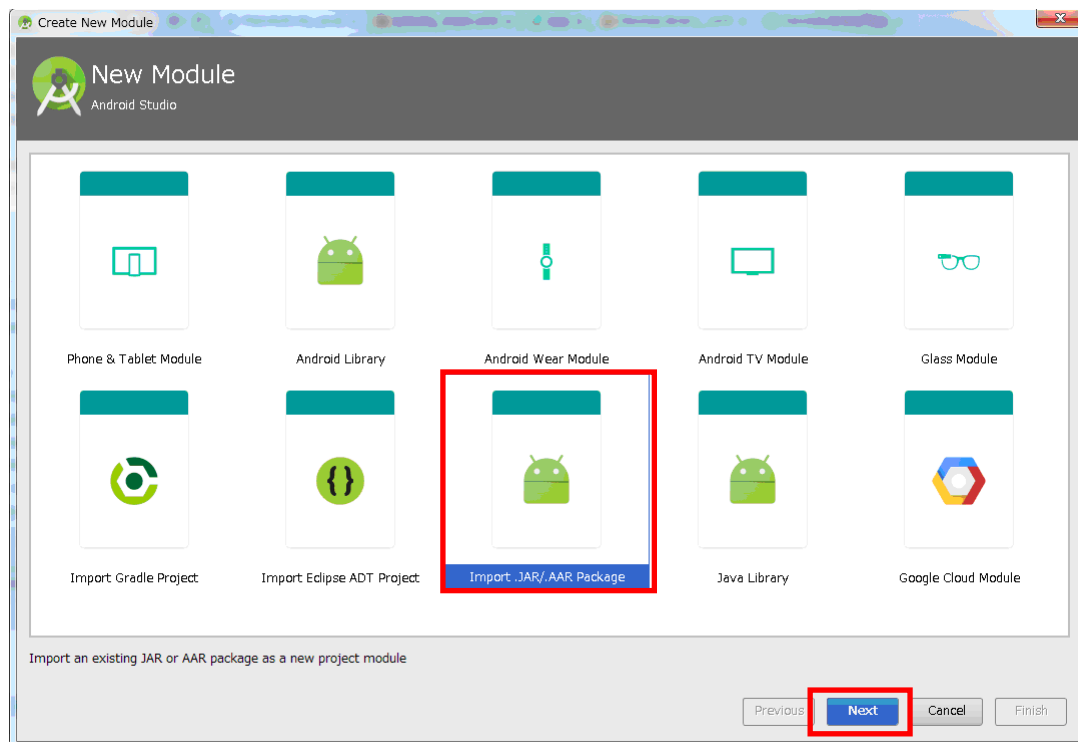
Create New Module

New Module
Android Studio

Phone & Tablet Module

Android Library

Android Wear Module

Android TV Module

Glass Module

Import Gradle Project

Import Eclipse ADT Project

Import .JAR/.AAR Package

Java Library

Google Cloud Module

Import an existing JAR or AAR package as a new project module

Previous

Next

Cancel

Finish